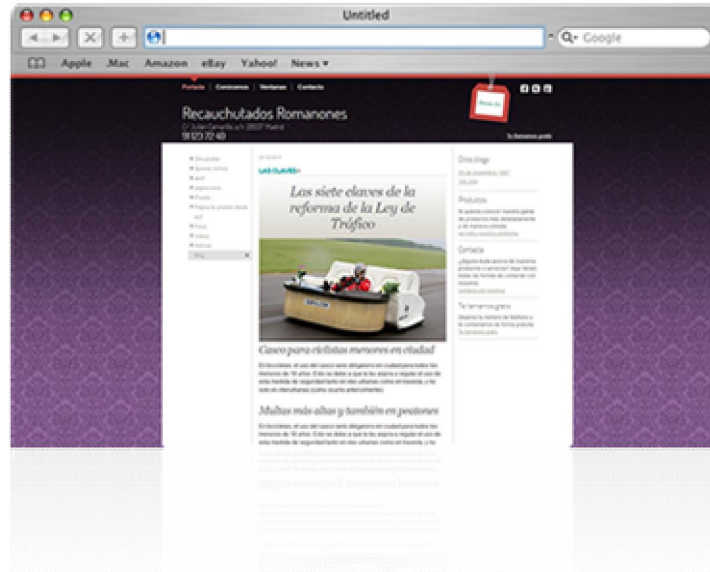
Untitled

Q▾ Google

Apple .Mac Amazon eBay Yahoo! News ▾

Portada | Conócenos | Ventanas | Contacto

Recauchutados Romanones

C/ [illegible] Madrid

91 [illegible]

LAS CLAVES »

Las siete claves de la reforma de la Ley de Tráfico

Casco para ciclistas menores en ciudad

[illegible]

Multas más altas y también en peatones

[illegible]

Otros blogs

Productos

Contacto

Te llamamos gratis